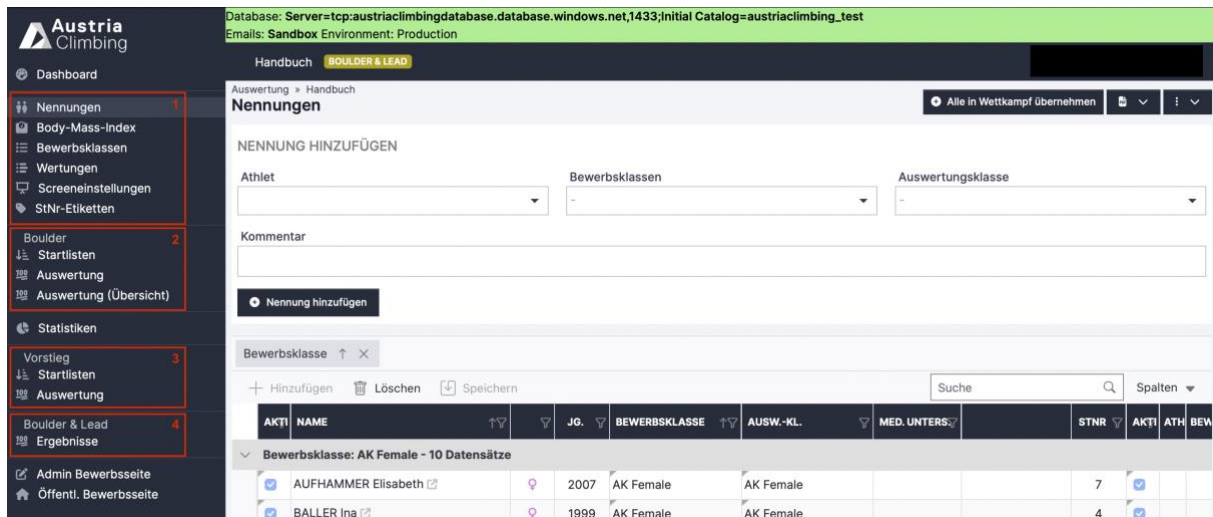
Austria Climbing

Dashboard

Nennungen 1
Body-Mass-Index
Bewerbsklassen
Wertungen
Screeneinstellungen
StNr-Etiketten

Boulder 2
Startlisten
Auswertung
Auswertung (Übersicht)

Statistiken

Vorstieg 3
Startlisten
Auswertung

Boulder & Lead 4
Ergebnisse

Admin Bewerbsseite
Öffentl. Bewerbsseite

Database: **Server=tcp:austriaclimbingdatabase.database.windows.net,1433;Initial Catalog=austriaclimbing_test**
Emails: **Sandbox** Environment: Production

Handbuch BOULDER & LEAD

Auswertung » Handbuch
Nennungen

Alle in Wettkampf übernehmen

NENNUNG HINZUFÜGEN

Athlet

Bewerbsklassen
-

Auswertungsklasse
-

Kommentar

Nennung hinzufügen

Bewerbsklasse ↑ ×

+ Hinzufügen Löschen Speichern

Suche

Spalten

| AKTI | NAME | | JG. | BEWERBSKLASSE | AUSW.-KL. | MED. UNTERS. | | STNR | AKTI | ATH | BEW |
|---|---|---|---|---|---|---|---|---|---|---|---|
| Bewerbsklasse: AK Female - 10 Datensätze | | | | | | | | | | | |
| | AUFHAMMER Elisabeth | ♀ | 2007 | AK Female | AK Female | | | 7 | | | |
| | BALLER Ina | ♀ | 1999 | AK Female | AK Female | | | 4 | | | |